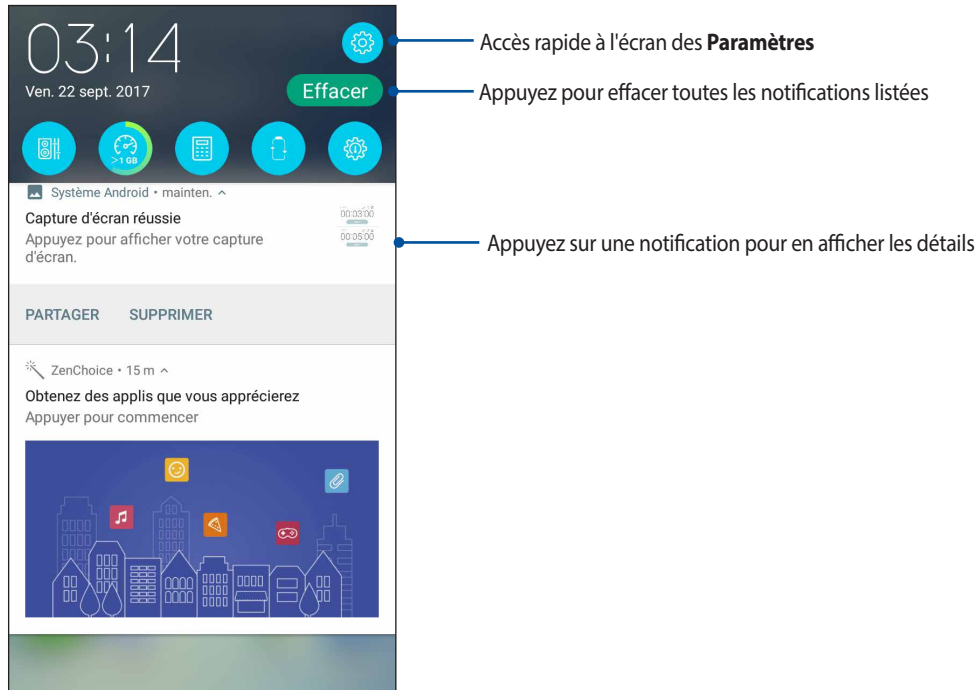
03:14

Ven. 22 sept. 2017

Effacer

>1 GB

Système Android • mainten. ^

Capture d'écran réussie

Appuyez pour afficher votre capture d'écran.

00:03:00

00:05:00

PARTAGER SUPPRIMER

ZenChoice • 15 m ^

Obtenez des applis que vous apprécierez

Appuyer pour commencer

Accès rapide à l'écran des **Paramètres**

Appuyez pour effacer toutes les notifications listées

Appuyez sur une notification pour en afficher les détails